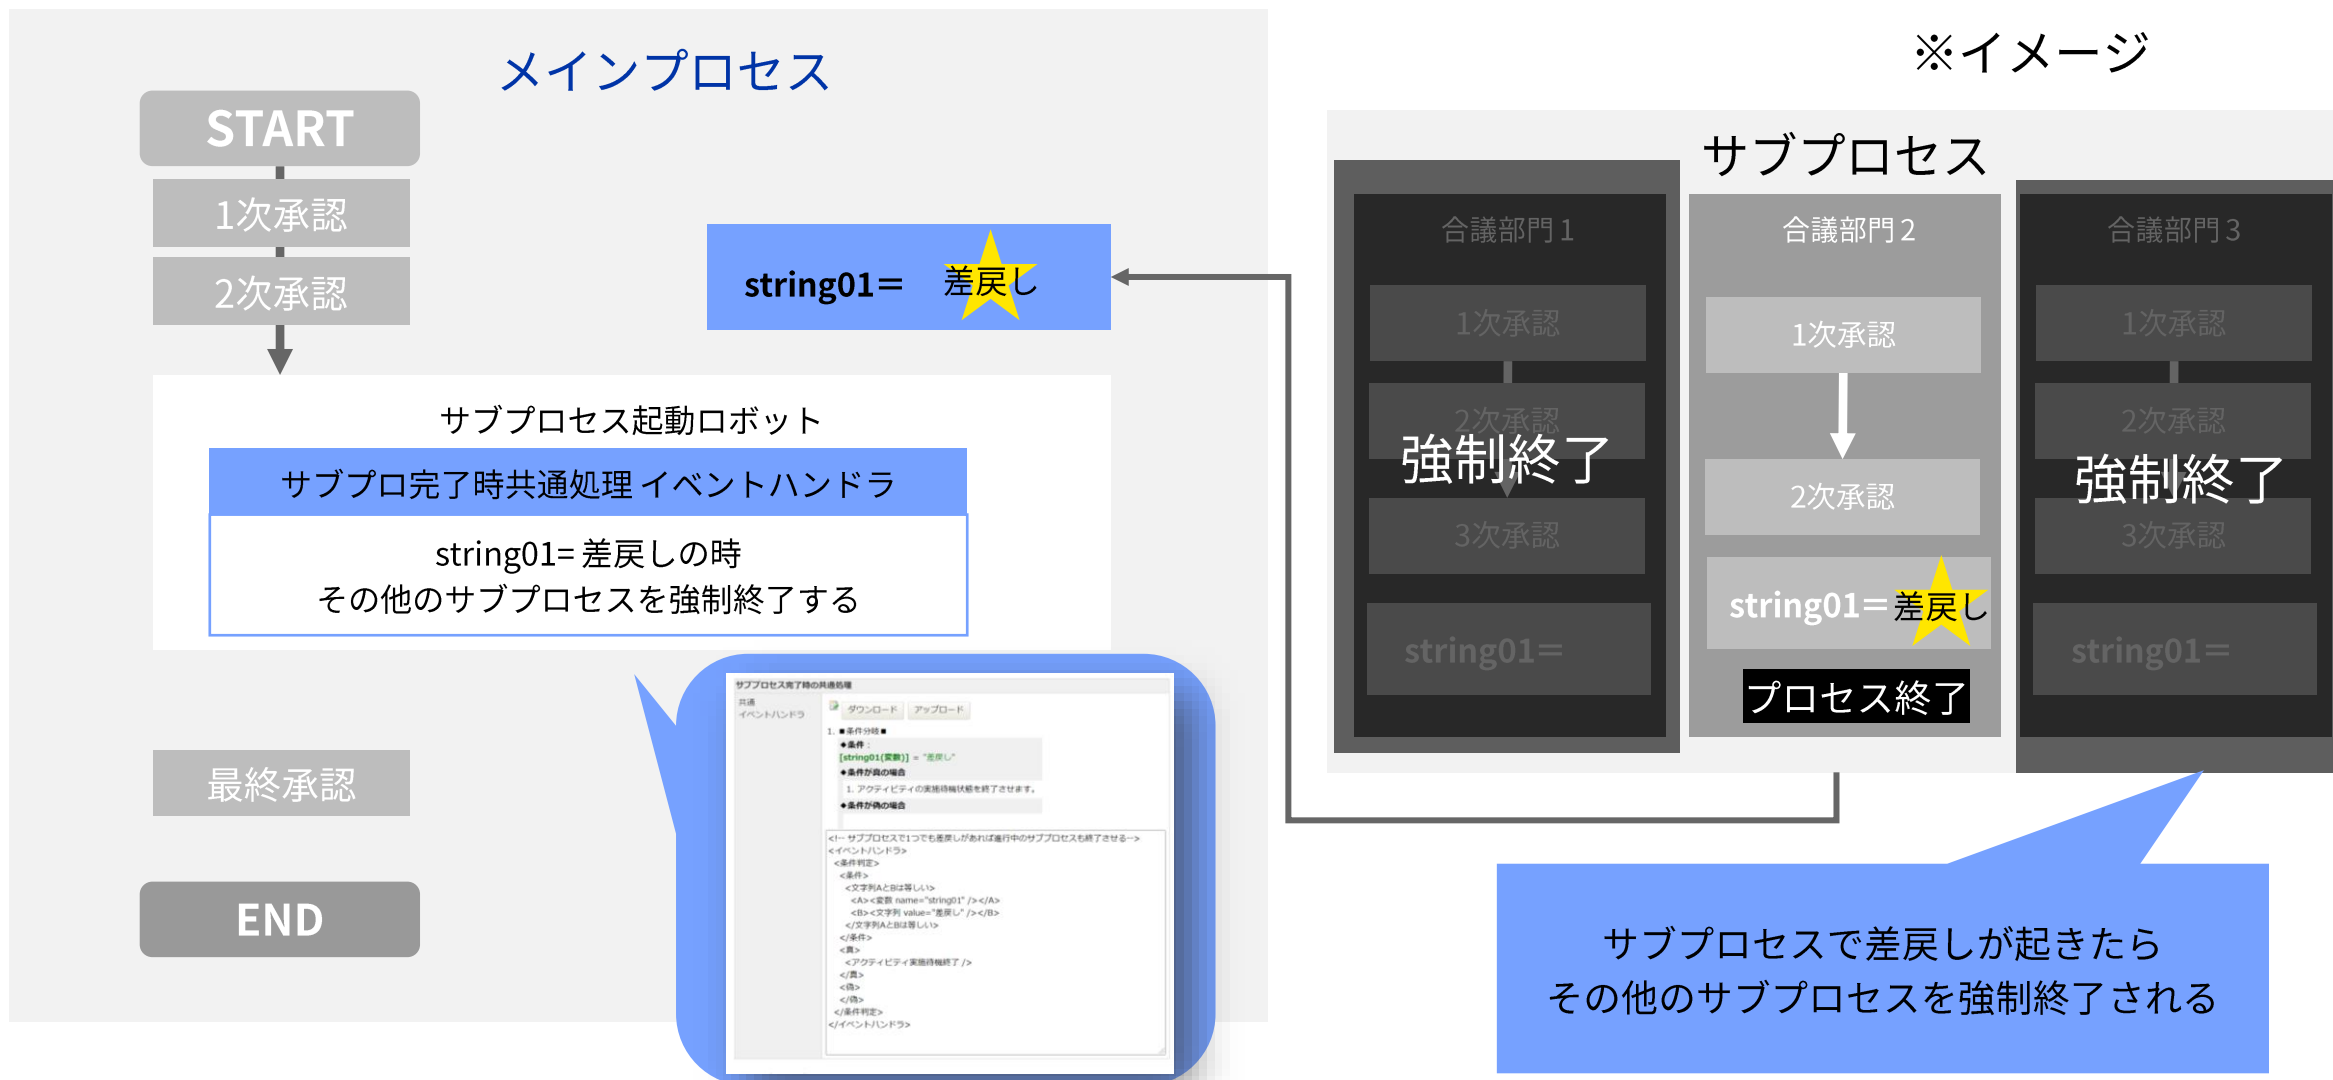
※イメージ

メインプロセス

START

1次承認

2次承認

string01= 差戻し

サブプロセス起動ロボット

サブプロ完了時共通処理 イベントハンドラ

string01= 差戻しの時
その他のサブプロセスを強制終了する

最終承認

END

サブプロセス完了時の共通処理

共通 イベントハンドラ

ダウンロード アップロード

1. ■条件分岐■
◆条件：
[string01(変数)] = "差戻し"
◆条件が真の場合
1. アクティビティの実施待機状態を終了させます。
◆条件が偽の場合

<!-- サブプロセスで1つでも差戻しがあれば進行中のサブプロセスも終了させる-->
<イベントハンドラ>
<条件判定>
<条件>
<文字列AとBは等しい>
<A><変数 name="string01" /></A>
<B><文字列 value="差戻し" /></B>
</文字列AとBは等しい>
</条件>
<真>
<アクティビティ実施待機終了 />
</真>
<偽>
</偽>
</条件判定>
</イベントハンドラ>

サブプロセス

合議部門1

1次承認

2次承認

強制終了

3次承認

string01=

合議部門2

1次承認

2次承認

string01=差戻し

プロセス終了

合議部門3

1次承認

2次承認

強制終了

3次承認

string01=

サブプロセスで差戻しが起きたら
その他のサブプロセスを強制終了される